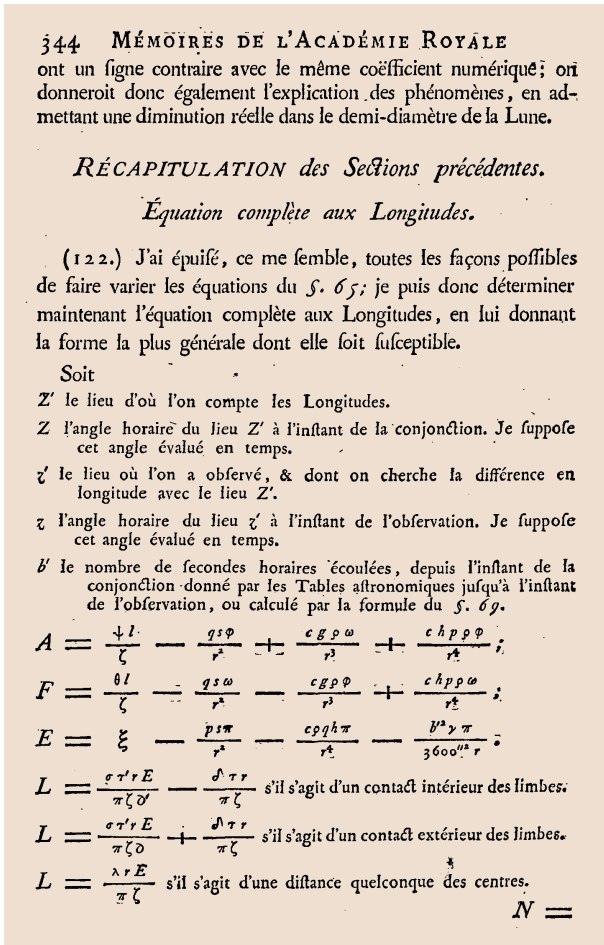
344 MÉMOIRES DE L'ACADÉMIE ROYALE

ont un ſigne contraire avec le même coëfficient numérique; on donneroit donc également l'explication des phénomènes, en admettant une diminution réelle dans le demi-diamètre de la Lune.

RÉCAPITULATION des Sections précédentes.

Équation complète aux Longitudes.

(122.) J'ai épuiſé, ce me ſemble, toutes les façons poſſibles de faire varier les équations du ſ. 65; je puis donc déterminer maintenant l'équation complète aux Longitudes, en lui donnant la forme la plus générale dont elle ſoit ſuſceptible.

Soit

$Z'$ le lieu d'où l'on compte les Longitudes.

$Z$ l'angle horaire du lieu $Z'$ à l'inſtant de la conjonction. Je ſuppoſe cet angle évalué en temps.

$\zeta'$ le lieu où l'on a obſervé, & dont on cherche la différence en longitude avec le lieu $Z'$.

$\zeta$ l'angle horaire du lieu $\zeta'$ à l'inſtant de l'obſervation. Je ſuppoſe cet angle évalué en temps.

$b'$ le nombre de ſecondes horaires écoulées, depuis l'inſtant de la conjonction donné par les Tables aſtronomiques juſqu'à l'inſtant de l'obſervation, ou calculé par la formule du ſ. 69.

$A = \frac{+l}{\zeta} - \frac{qs\varphi}{r^2} + \frac{cg\rho\omega}{r^3} + \frac{ch\rho\rho\varphi}{r^4};$

$F = \frac{\theta l}{\zeta} - \frac{qs\omega}{r^2} - \frac{cg\rho\varphi}{r^3} + \frac{ch\rho\rho\omega}{r^4};$

$E = \xi - \frac{ps\pi}{r^2} - \frac{c\rho gh\pi}{r^4} - \frac{b'^2\gamma\pi}{3600''^2 r};$

$L = \frac{\sigma\tau' r E}{\pi\zeta\partial'} - \frac{\delta\tau r}{\pi\zeta}$ s'il s'agit d'un contact intérieur des limbes.

$L = \frac{\sigma\tau' r E}{\pi\zeta\partial} + \frac{\delta\tau r}{\pi\zeta}$ s'il s'agit d'un contact extérieur des limbes.

$L = \frac{\lambda r E}{\pi\zeta}$ s'il s'agit d'une diſtance quelconque des centres.

$N =$